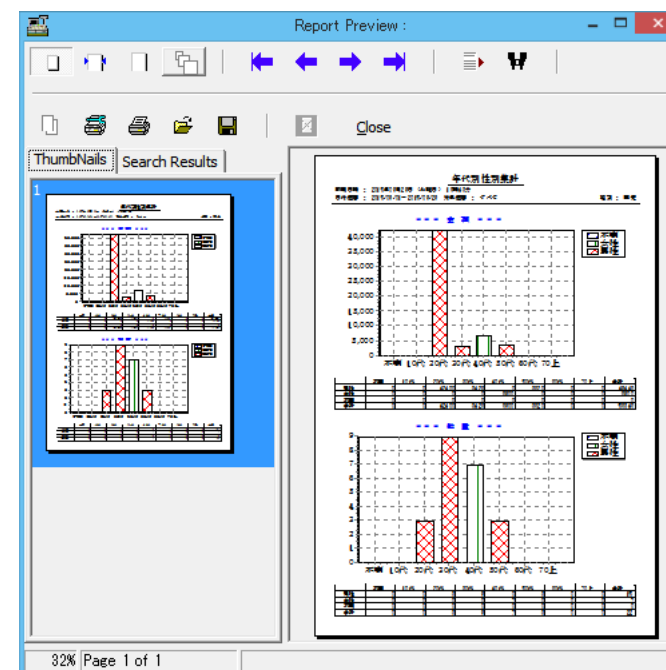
Report Preview :

Close

ThumbNails
Search Results

1

年代別性別集計

全 体

40,000
35,000
30,000
25,000
20,000
15,000
10,000
5,000
0

不明 10代 20代 30代 40代 50代 60代 70上

不明
女性
男性

転 送

9
8
7
6
5
4
3
2
1
0

不明 10代 20代 30代 40代 50代 60代 70上

不明
女性
男性

32%
Page 1 of 1